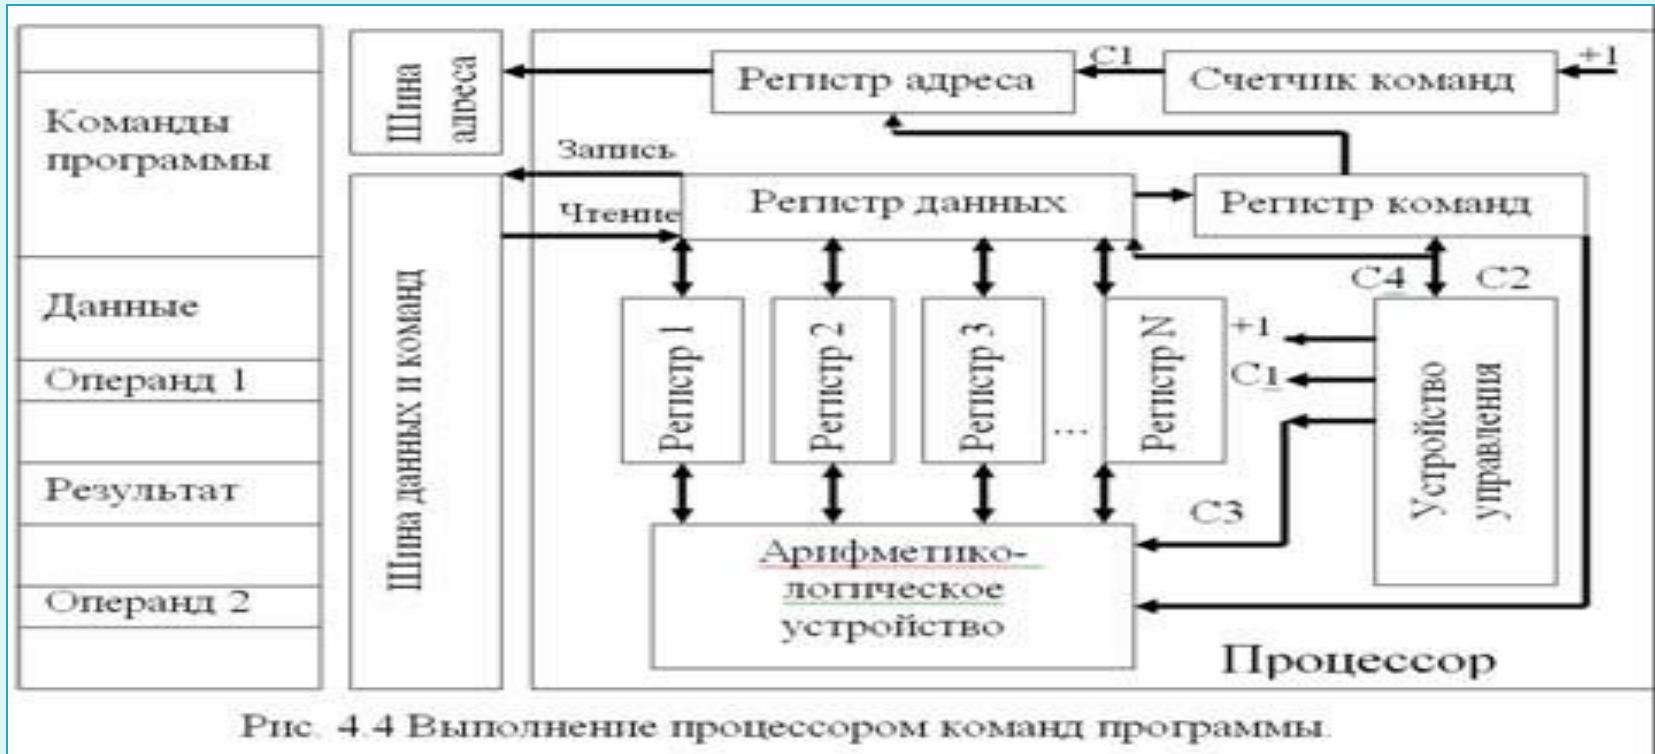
Команды программы

Данные

Операнд 1

Результат

Операнд 2

Шина адреса

Шина данных и команд

Запись

Чтение

Регистр адреса

C1

Счетчик команд

+1

Регистр данных

Регистр команд

C4

C2

Регистр 1

Регистр 2

Регистр 3

...

Регистр N

+1

C1

Устройство управления

C3

Арифметико-логическое устройство

Процессор

Рис. 4.4 Выполнение процессором команд программы.